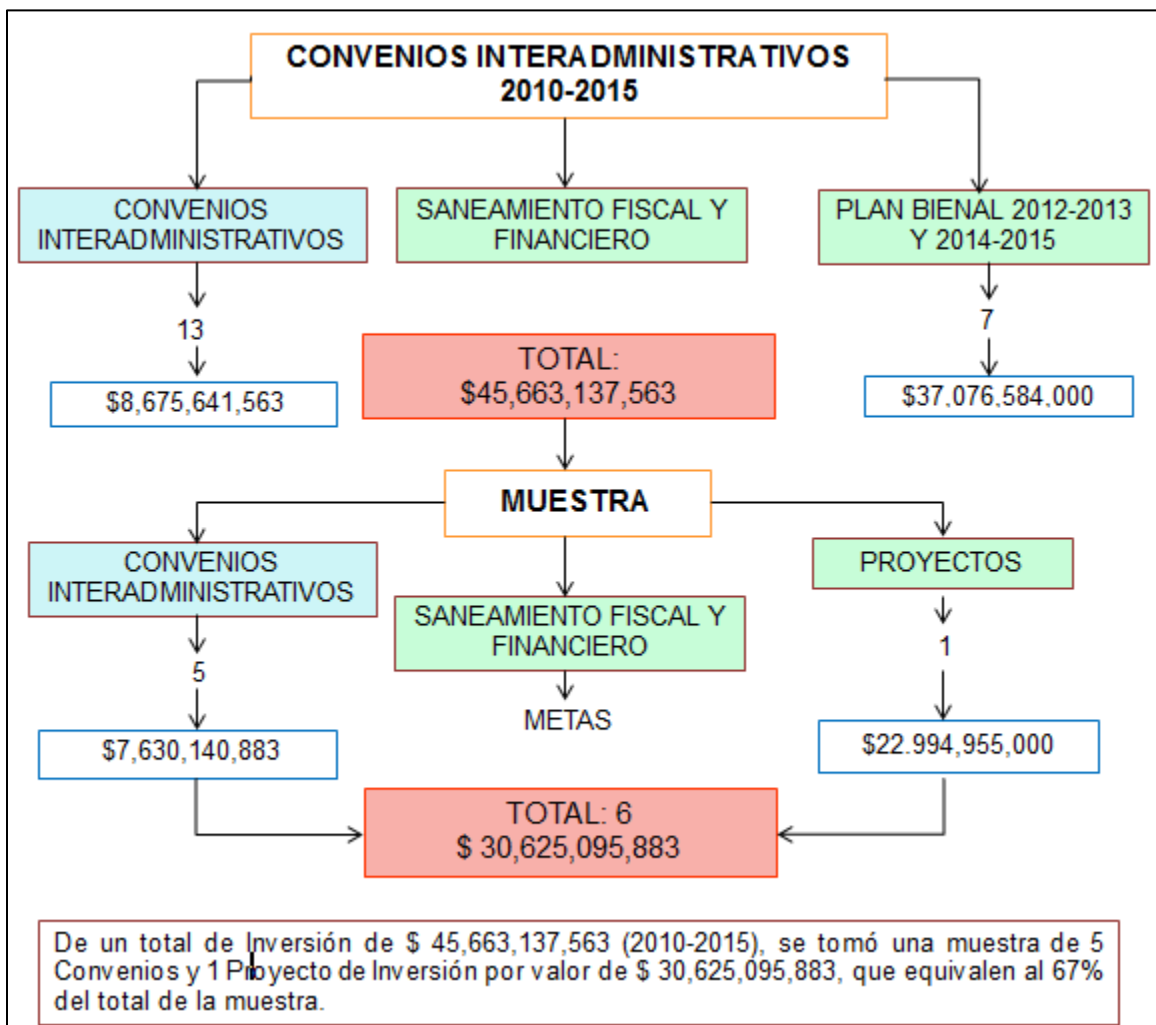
CONVENIOS INTERADMINISTRATIVOS 2010-2015

CONVENIOS INTERADMINISTRATIVOS

SANEAMIENTO FISCAL Y FINANCIERO

PLAN BIENAL 2012-2013 Y 2014-2015

13

$8,675,641,563

TOTAL: $45,663,137,563

7

$37,076,584,000

MUESTRA

CONVENIOS INTERADMINISTRATIVOS

SANEAMIENTO FISCAL Y FINANCIERO

PROYECTOS

5

METAS

1

$7,630,140,883

$22.994,955,000

TOTAL: 6
$ 30,625,095,883

De un total de Inversión de $ 45,663,137,563 (2010-2015), se tomó una muestra de 5 Convenios y 1 Proyecto de Inversión por valor de $ 30,625,095,883, que equivalen al 67% del total de la muestra.